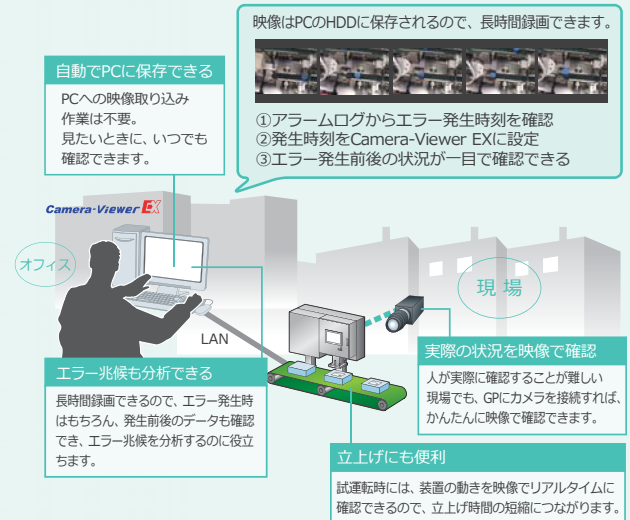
映像はPCのHDDに保存されるので、長時間録画できます。

①アラームログからエラー発生時刻を確認
②発生時刻をCamera-Viewer EXに設定
③エラー発生前後の状況が一目で確認できる

自動でPCに保存できる

PCへの映像取り込み作業は不要。
見たいときに、いつでも確認できます。

Camera-Viewer EX

オフィス

現場

LAN

実際の状況を映像で確認

人が実際に確認することが難しい現場でも、GPにカメラを接続すれば、かんたんに映像で確認できます。

エラー兆候も分析できる

長時間録画できるので、エラー発生時はもちろん、発生前後のデータも確認でき、エラー兆候を分析するのに役立ちます。

立上げにも便利

試運転時には、装置の動きを映像でリアルタイムに確認できるので、立上げ時間の短縮につながります。